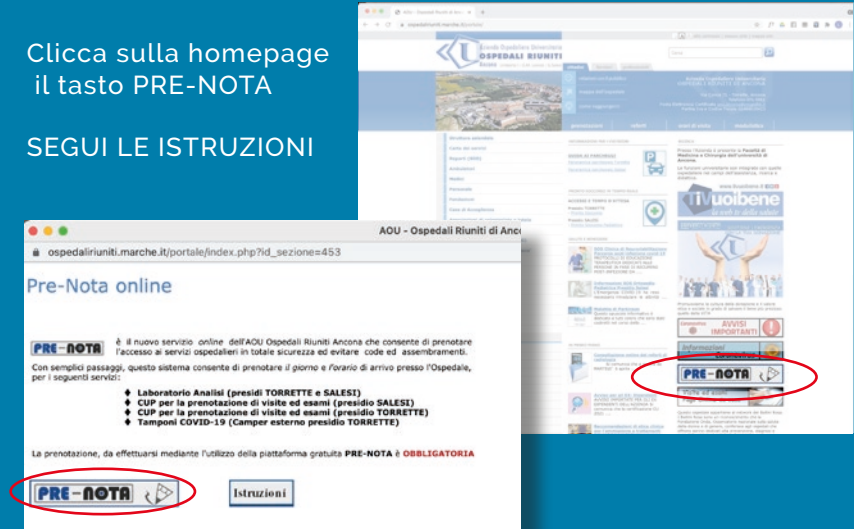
Clicca sulla homepage il tasto PRE-NOTA

SEGUI LE ISTRUZIONI

AOU - Ospedali Riuniti di Anc

ospedaliriuniti.marche.it

Azienda Ospedaliero Universitaria
OSPEDALI RIUNITI

prenotazioni | salute | orari di visita | modulistica

AVVISI IMPORTANTI

Informazioni

PRE-NOTA

ospedaliriuniti.marche.it/portale/index.php?id_sezione=453

AOU - Ospedali Riuniti di Anco

Pre-Nota online

PRE-NOTA è il nuovo servizio online dell'AOU Ospedali Riuniti Ancona che consente di prenotare l'accesso ai servizi ospedalieri in totale sicurezza ed evitare code ed assembramenti.

Con semplici passaggi, questo sistema consente di prenotare il giorno e l'orario di arrivo presso l'Ospedale, per i seguenti servizi:

♦ Laboratorio Analisi (presidi TORRETTE e SALESI)
♦ CUP per la prenotazione di visite ed esami (presidio SALESI)
♦ CUP per la prenotazione di visite ed esami (presidio TORRETTE)
♦ Tamponi COVID-19 (Camper esterno presidio TORRETTE)

La prenotazione, da effettuarsi mediante l'utilizzo della piattaforma gratuita PRE-NOTA è OBBLIGATORIA

PRE-NOTA

Istruzioni